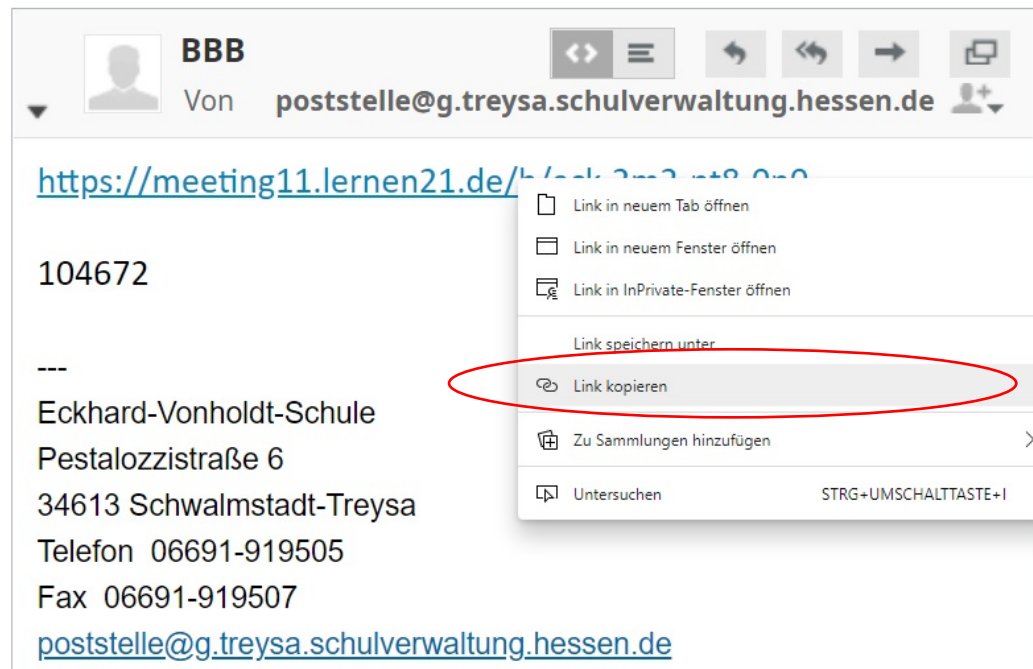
BBB
Von poststelle@g.treysa.schulverwaltung.hessen.de

https://meeting11.lernen21.de/b/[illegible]

104672

---
Eckhard-Vonholdt-Schule
Pestalozzistraße 6
34613 Schwalmstadt-Treysa
Telefon 06691-919505
Fax 06691-919507
poststelle@g.treysa.schulverwaltung.hessen.de

Link in neuem Tab öffnen
Link in neuem Fenster öffnen
Link in InPrivate-Fenster öffnen
Link speichern unter
Link kopieren
Zu Sammlungen hinzufügen
Untersuchen STRG+UMSCHALTTASTE+I